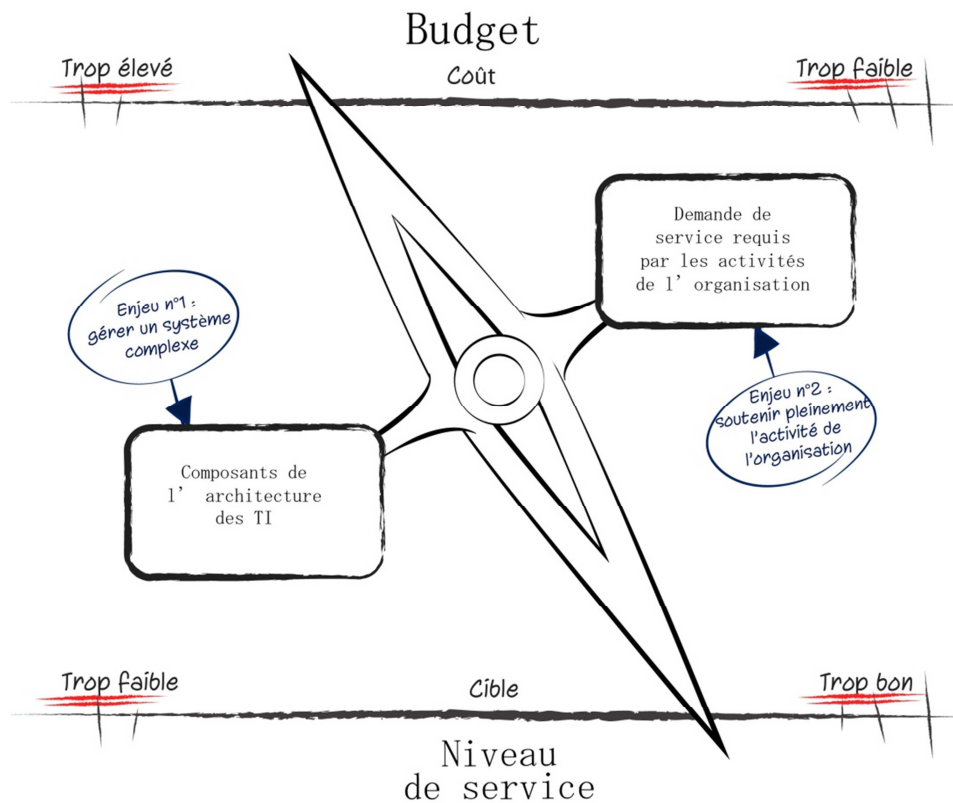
Budget

Trop élevé

Coût

Trop faible

Demande de service requis par les activités de l’organisation

Enjeu n°1 : gérer un système complexe

Enjeu n°2 : Soutenir pleinement l’activité de l’organisation

Composants de l’architecture des TI

Trop faible

Cible

Trop bon

Niveau de service